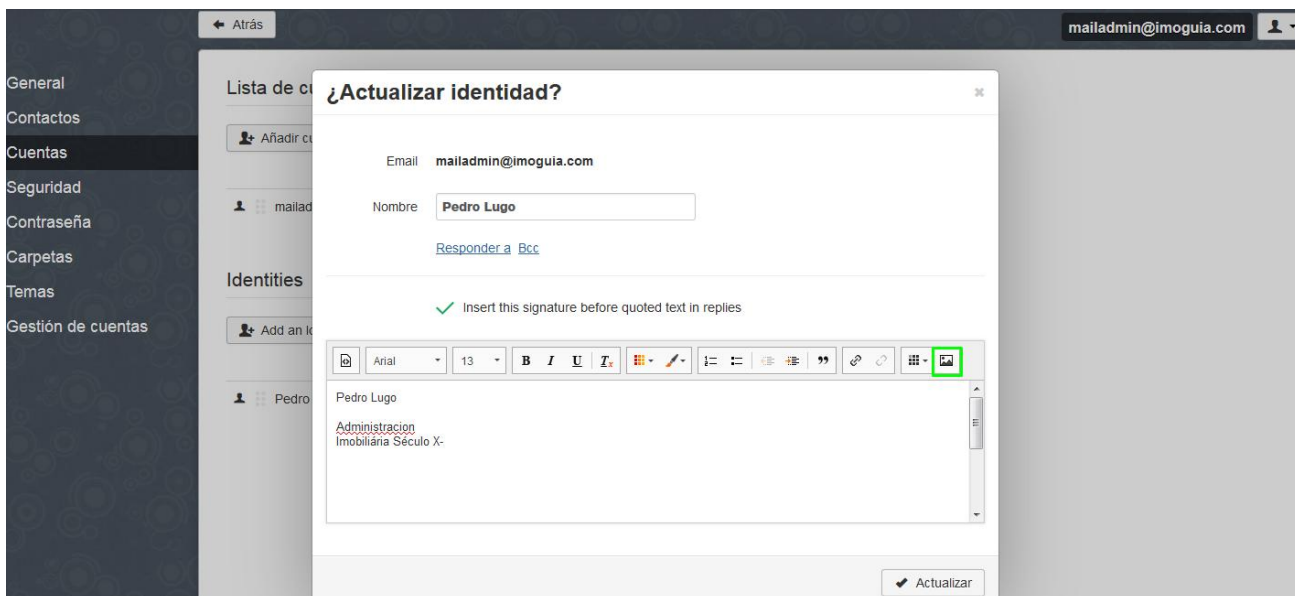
Atrás

mailadmin@imoguia.com

General
Contactos
Cuentas
Seguridad
Contraseña
Carpetas
Temas
Gestión de cuentas

Lista de c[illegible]

Añadir c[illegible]

mailad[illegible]

Identities

Add an I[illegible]

Pedro

¿Actualizar identidad?

×

Email mailadmin@imoguia.com

Nombre Pedro Lugo

Responder a Bcc

Insert this signature before quoted text in replies

Arial 13 B I U $T_x$ ””

Pedro Lugo

Administracion
Imobiliária Século X-

Actualizar